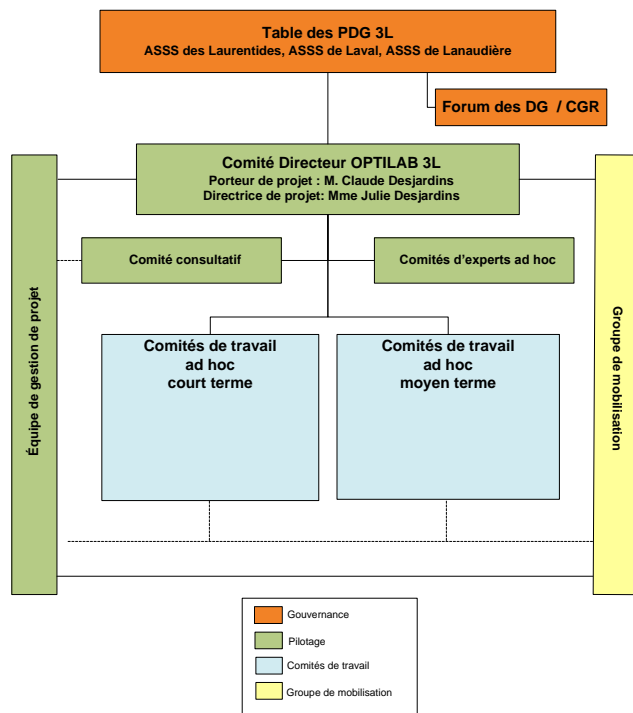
Table des PDG 3L
ASSS des Laurentides, ASSS de Laval, ASSS de Lanaudière

Forum des DG / CGR

Comité Directeur OPTILAB 3L
Porteur de projet : M. Claude Desjardins
Directrice de projet: Mme Julie Desjardins

Équipe de gestion de projet

Groupe de mobilisation

Comité consultatif

Comités d'experts ad hoc

Comités de travail
ad hoc
court terme

Comités de travail
ad hoc
moyen terme

Gouvernance
Pilotage
Comités de travail
Groupe de mobilisation